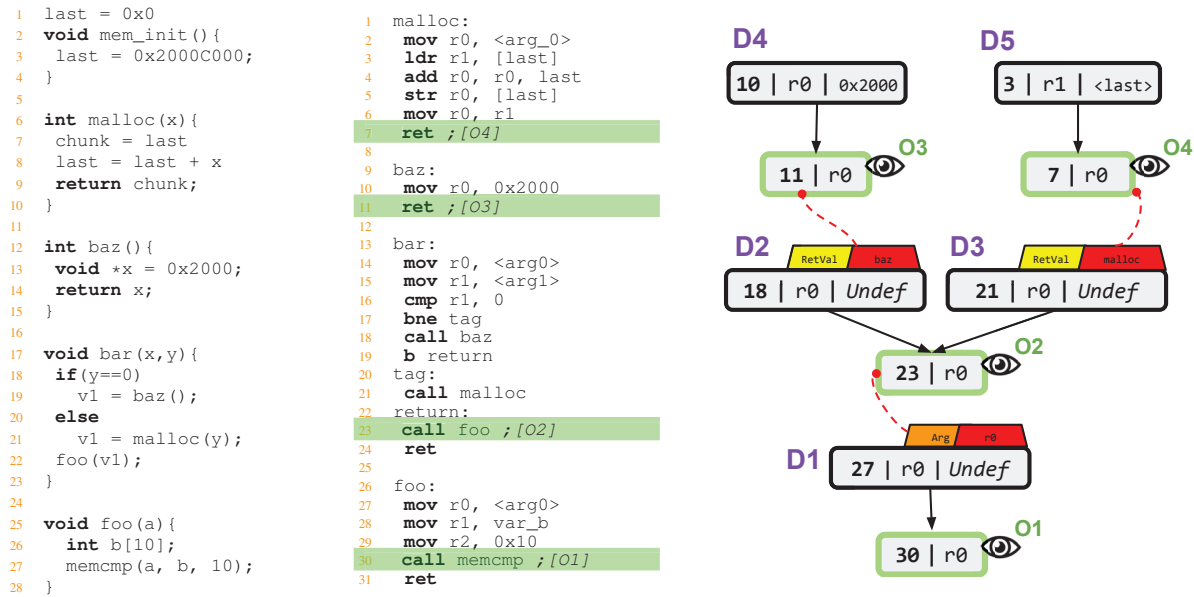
1 last = 0x0
2 **void** mem_init(){
3 last = 0x2000C000;
4 }
5
6 **int** malloc(x){
7 chunk = last
8 last = last + x
9 **return** chunk;
10 }
11
12 **int** baz(){
13 **void** *x = 0x2000;
14 **return** x;
15 }
16
17 **void** bar(x,y){
18 **if**(y==0)
19 v1 = baz();
20 **else**
21 v1 = malloc(y);
22 foo(v1);
23 }
24
25 **void** foo(a){
26 **int** b[10];
27 memcmp(a, b, 10);
28 }

1 malloc:
2 **mov** r0, <arg_0>
3 **ldr** r1, [last]
4 **add** r0, r0, last
5 **str** r0, [last]
6 **mov** r0, r1
7 **ret** ;[O4]
8
9 baz:
10 **mov** r0, 0x2000
11 **ret** ;[O3]
12
13 bar:
14 **mov** r0, <arg0>
15 **mov** r1, <arg1>
16 **cmp** r1, 0
17 **bne** tag
18 **call** baz
19 **b** return
20 tag:
21 **call** malloc
22 return:
23 **call** foo ;[O2]
24 **ret**
25
26 foo:
27 **mov** r0, <arg0>
28 **mov** r1, var_b
29 **mov** r2, 0x10
30 **call** memcmp ;[O1]
31 **ret**

D4
10 | r0 | 0x2000
O3
11 | r0
D5
3 | r1 | <last>
O4
7 | r0
D2
RetVal baz
18 | r0 | Undef
D3
RetVal malloc
21 | r0 | Undef
O2
23 | r0
Arg r0
D1
27 | r0 | Undef
O1
30 | r0